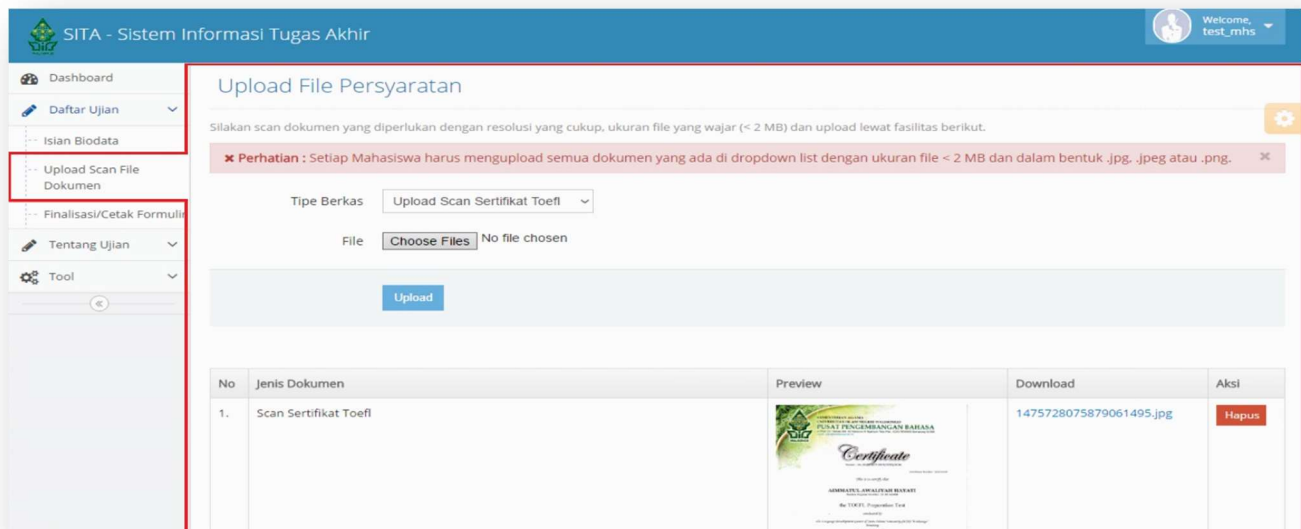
SITA - Sistem Informasi Tugas Akhir

Welcome, test_mhs

Dashboard

Daftar Ujian

Isian Biodata

Upload Scan File Dokumen

Finalisasi/Cetak Formulir

Tentang Ujian

Tool

«

Upload File Persyaratan

Silakan scan dokumen yang diperlukan dengan resolusi yang cukup, ukuran file yang wajar (< 2 MB) dan upload lewat fasilitas berikut.

✖ Perhatian : Setiap Mahasiswa harus mengupload semua dokumen yang ada di dropdown list dengan ukuran file < 2 MB dan dalam bentuk .jpg, .jpeg atau .png.

Tipe Berkas Upload Scan Sertifikat Toefl

File Choose Files No file chosen

Upload

| No | Jenis Dokumen | Preview | Download | Aksi |
|---|---|---|---|---|
| 1. | Scan Sertifikat Toefl | PUSAT PENGEMBANGAN BAHASA Certificate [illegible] | 1475728075879061495.jpg | Hapus |